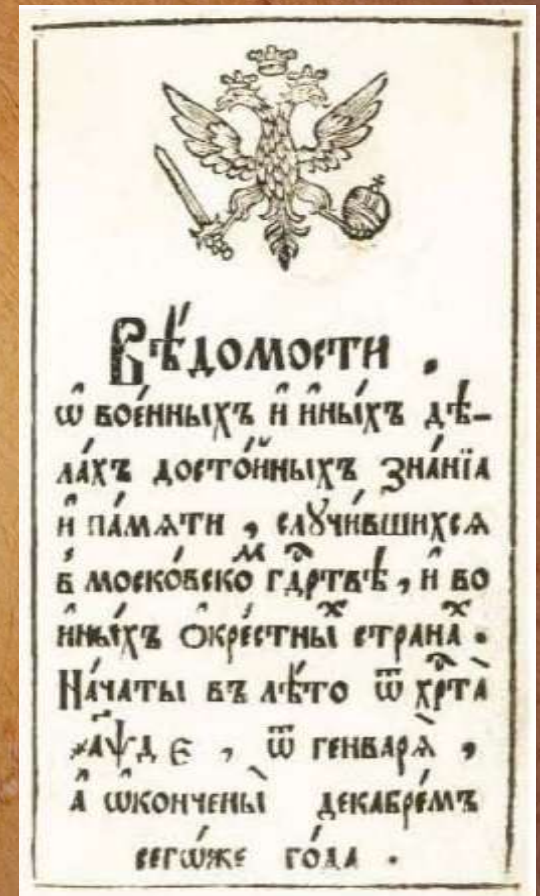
Вѣдомости,

ѡ военныхъ и иныхъ дѣлахъ достойныхъ знанія и памяти, случившихся в Московском государствѣ, и во иныхъ окрестныхъ странахъ.

Начаты въ лѣто ѿ Хрⷭ҇та ҂аѱг, ѿ генваря, а окончены декабремъ сегоже года.